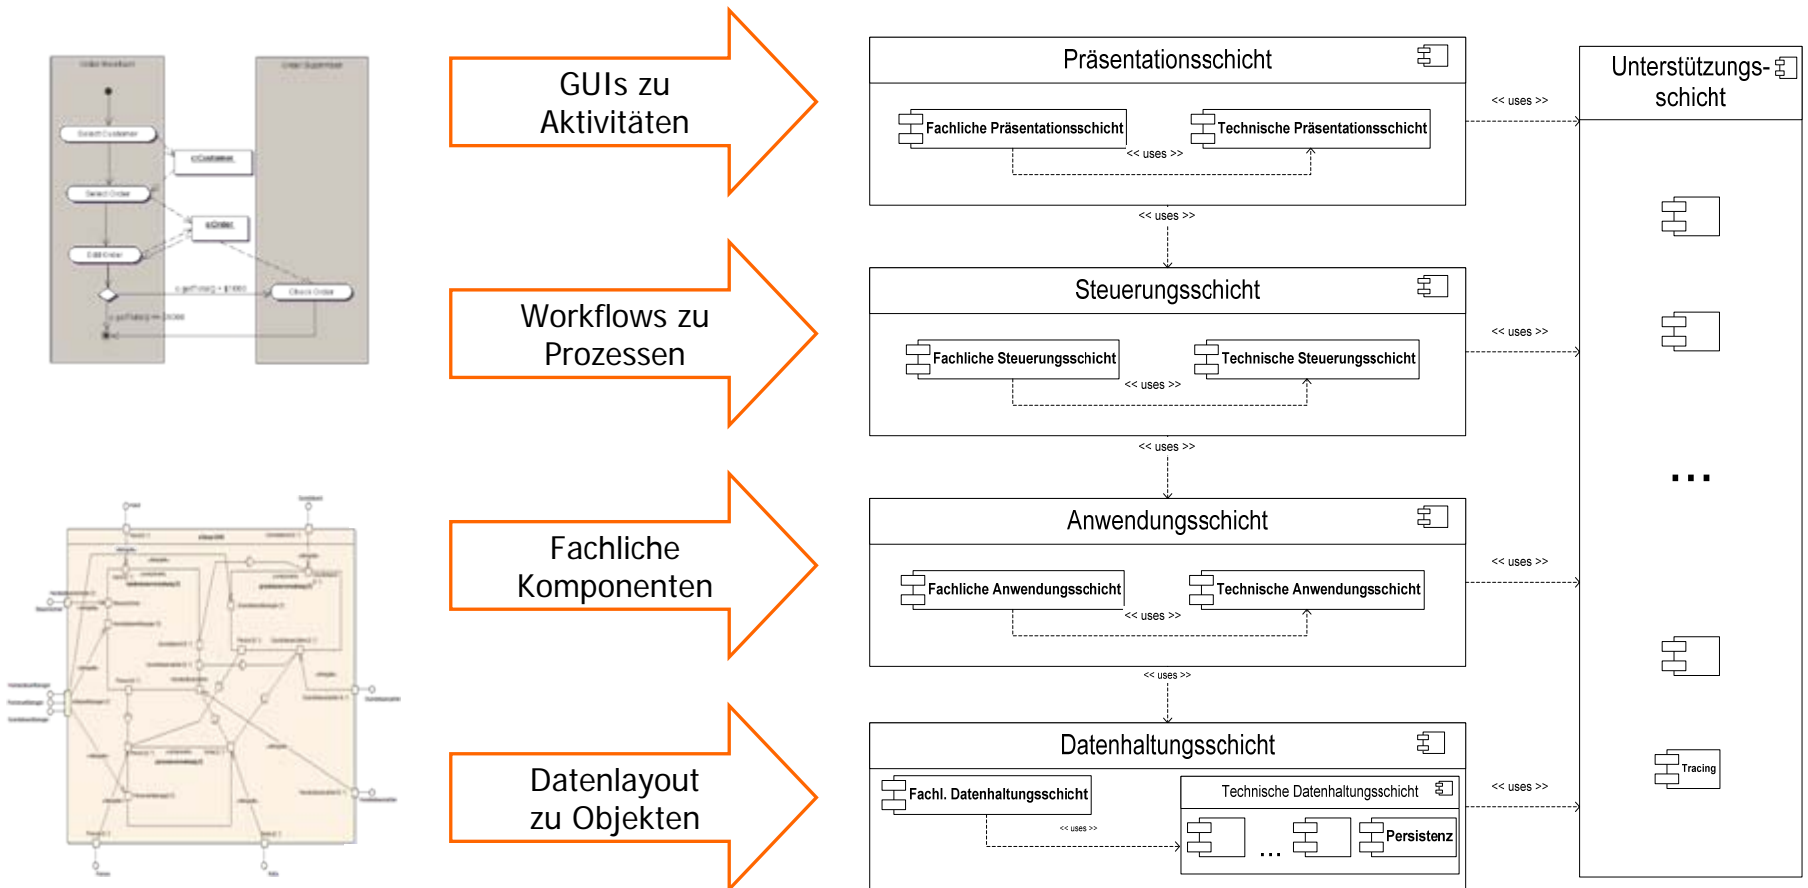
GUIs zu Aktivitäten

Workflows zu Prozessen

Fachliche Komponenten

Datenlayout zu Objekten

Präsentationsschicht

Fachliche Präsentationsschicht

<< uses >>

Technische Präsentationsschicht

<< uses >>

Steuerungsschicht

Fachliche Steuerungsschicht

<< uses >>

Technische Steuerungsschicht

<< uses >>

Anwendungsschicht

Fachliche Anwendungsschicht

<< uses >>

Technische Anwendungsschicht

<< uses >>

Datenhaltungsschicht

Fachl. Datenhaltungsschicht

<< uses >>

Technische Datenhaltungsschicht

...

Persistenz

Unterstützungs-schicht

<< uses >>

<< uses >>

<< uses >>

<< uses >>

...

Tracing